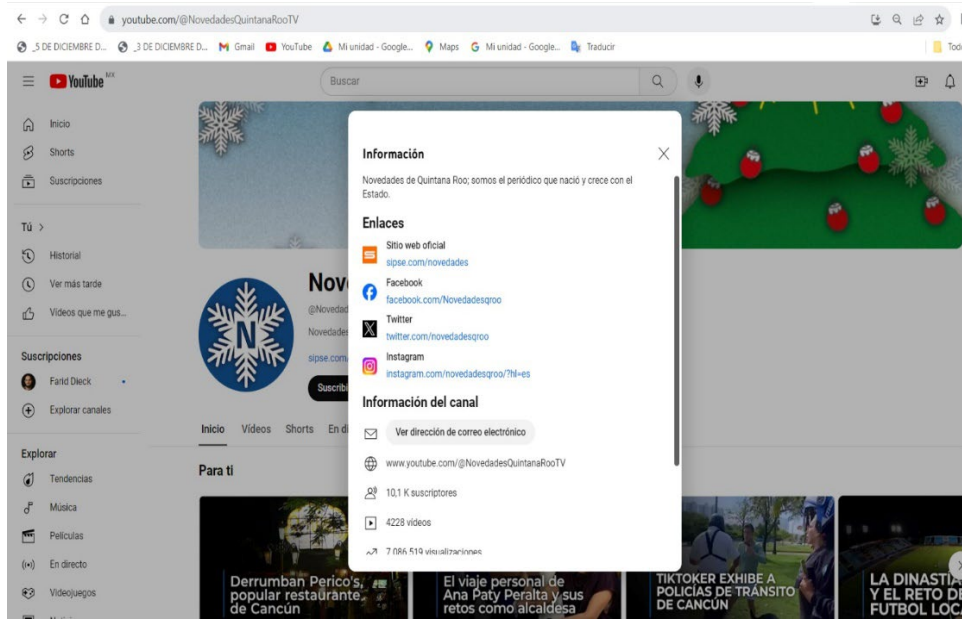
youtube.com/@NovedadesQuintanaRooTV

_5 DE DICIEMBRE D... _3 DE DICIEMBRE D... Gmail YouTube Mi unidad - Google... Maps Mi unidad - Google... Traducir Tod

YouTube MX

Buscar

Inicio
Shorts
Suscripciones

Tú >
Historial
Ver más tarde
Videos que me gus...

Suscripciones
Farid Dieck
Explorar canales

Explorar
Tendencias
Música
Películas
En directo
Videojuegos

Nov
@Novedad
Novedades
sipse.com
Suscribi

Inicio Videos Shorts En di

Para ti

Información

Novedades de Quintana Roo; somos el periódico que nació y crece con el Estado.

Enlaces

Sitio web oficial
sipse.com/novedades

Facebook
facebook.com/Novedadesqroo

Twitter
twitter.com/novedadesqroo

Instagram
instagram.com/novedadesqroo/?hl=es

Información del canal

Ver dirección de correo electrónico

www.youtube.com/@NovedadesQuintanaRooTV

10,1 K suscriptores

4228 videos

7.086.519 visualizaciones

Derrumban Perico's, popular restaurante de Cancún

El viaje personal de Ana Paty Peralta y sus retos como alcaldesa

TIKTOKER EXHIBE A POLICÍAS DE TRÁNSITO DE CANCÚN

LA DINASTIA Y EL RETO DE FUTBOL LOC